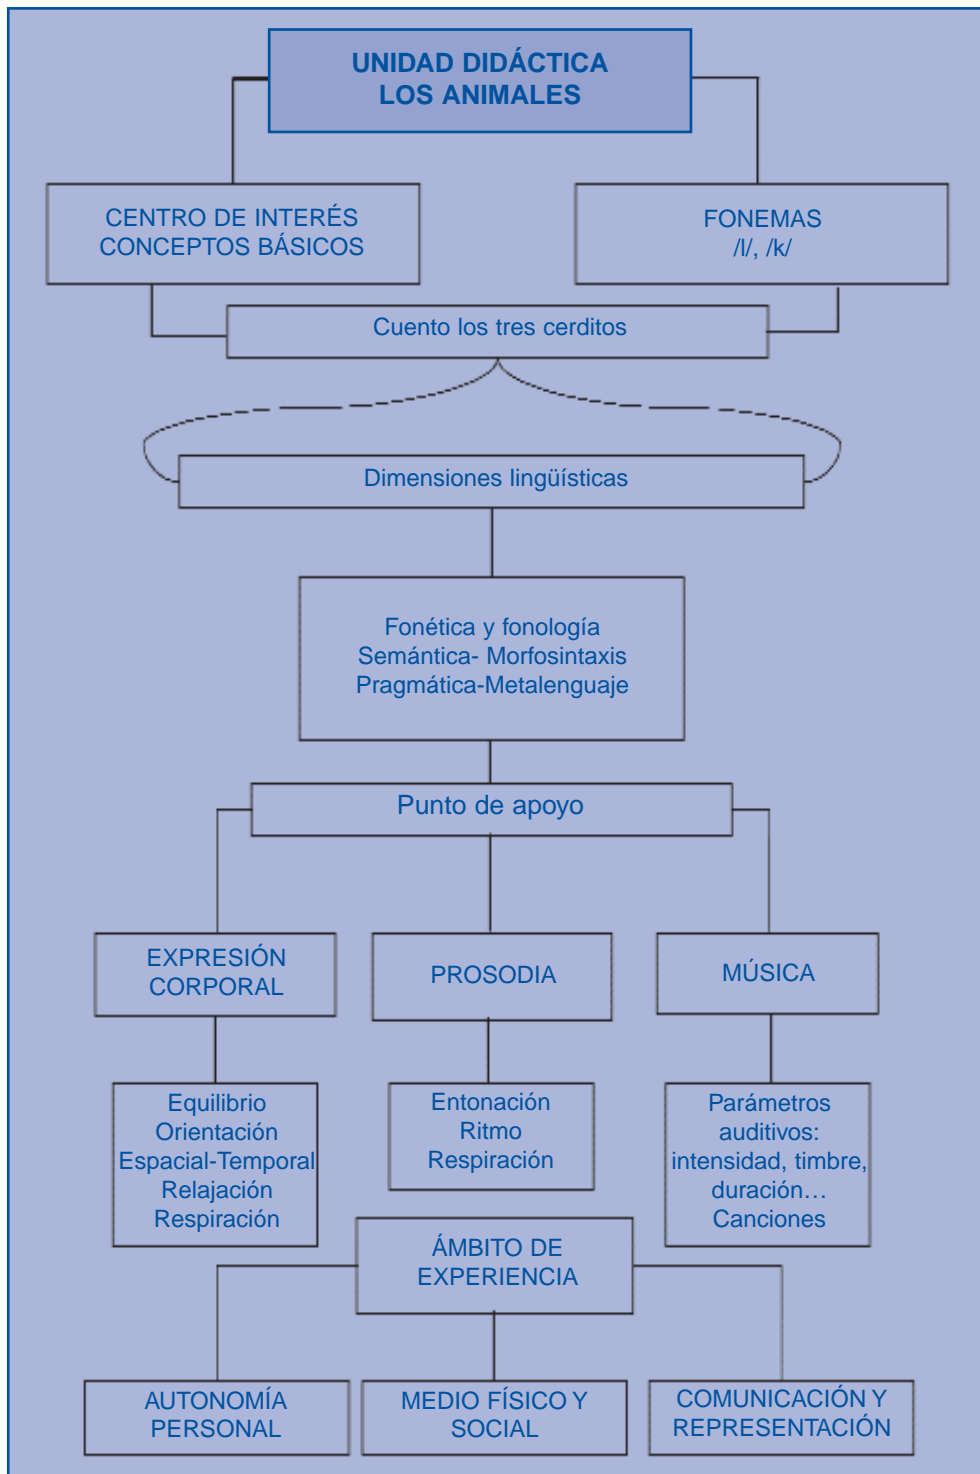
UNIDAD DIDÁCTICA
LOS ANIMALES

CENTRO DE INTERÉS
CONCEPTOS BÁSICOS

FONEMAS
/l/, /k/

Cuento los tres cerditos

Dimensiones lingüísticas

Fonética y fonología
Semántica- Morfosintaxis
Pragmática-Metalenguaje

Punto de apoyo

EXPRESIÓN CORPORAL

PROSODIA

MÚSICA

Equilibrio
Orientación
Espacial-Temporal
Relajación
Respiración

Entonación
Ritmo
Respiración

Parámetros auditivos: intensidad, timbre, duración…
Canciones

ÁMBITO DE EXPERIENCIA

AUTONOMÍA PERSONAL

MEDIO FÍSICO Y SOCIAL

COMUNICACIÓN Y REPRESENTACIÓN